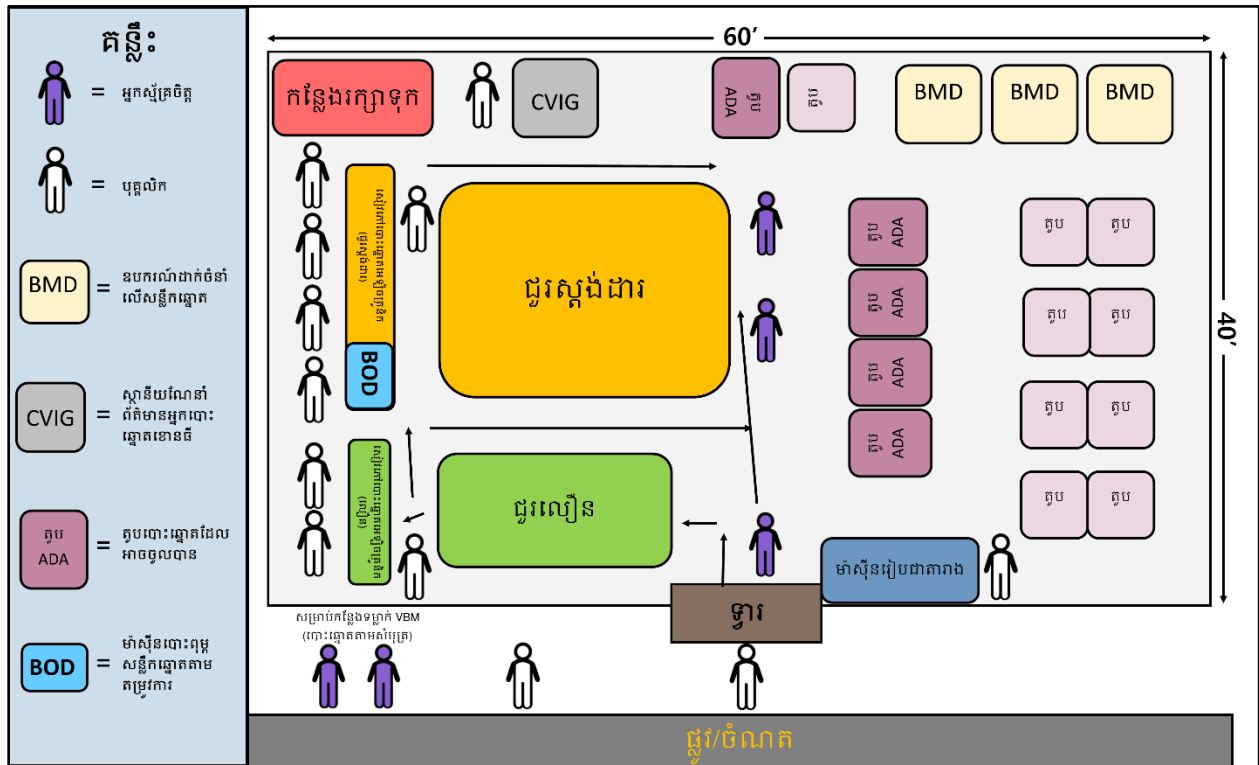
គន្លឹះ

= អ្នកស្ម័គ្រចិត្ត

= បុគ្គលិក

BMD = ឧបករណ៍ដាក់ចំនាំលើសន្លឹកឆ្នោត

CVIG = ស្ថានីយណែនាំព័ត៌មានអ្នកបោះឆ្នោតខោនធី

គូប ADA = គូបបោះឆ្នោតដែលអាចចូលបាន

BOD = ម៉ាស៊ីនបោះពុម្ពសន្លឹកឆ្នោតតាមតម្រូវការ

60'

40'

កន្លែងរក្សាទុក

CVIG

គូប ADA

គូប

BMD

BMD

BMD

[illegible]

BOD

ជួរស្តង់ដារ

គូប ADA

គូប ADA

គូប ADA

គូប ADA

គូប

គូប

គូប

គូប

គូប

គូប

គូប

គូប

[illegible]

ជួរលឿន

ម៉ាស៊ីនរៀបជាតារាង

ទ្វារ

សម្រាប់កន្លែងទម្លាក់ VBM (បោះឆ្នោតតាមសំបុត្រ)

ផ្លូវ/ចំណត